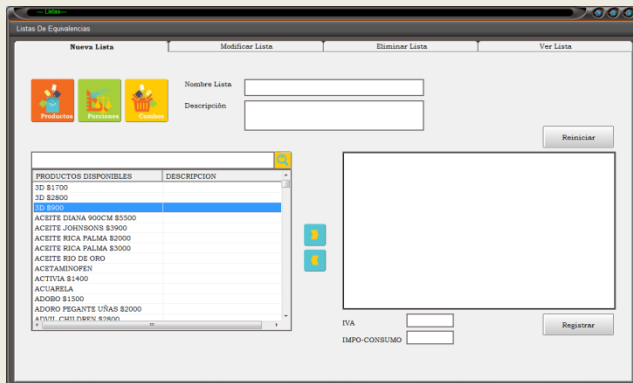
--- Listas---

Listas De Equivalencias

Nueva Lista
Modificar Lista
Eliminar Lista
Ver Lista

Productos
Porciones
Combos

Nombre Lista
Descripción

Reiniciar

| PRODUCTOS DISPONIBLES | DESCRIPCION |
|---|---|
| 3D $1700 | |
| 3D $2800 | |
| 3D $900 | |
| ACEITE DIANA 900CM $5500 | |
| ACEITE JOHNSONS $3900 | |
| ACEITE RICA PALMA $2000 | |
| ACEITE RICA PALMA $3000 | |
| ACEITE RIO DE ORO | |
| ACETAMINOFEN | |
| ACTIVIA $1400 | |
| ACUARELA | |
| ADOBO $1500 | |
| ADORO PEGANTE UÑAS $2000 | |
| ADVIL CHILDREN $2800 | |

IVA
IMPO-CONSUMO

Registrar